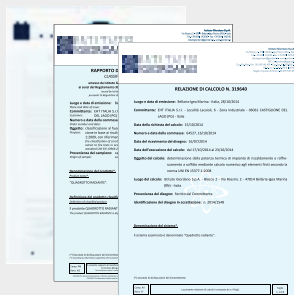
RELAZIONE DI CALCOLO N. 319040

Luogo e data di emissione: Bellaria-Igea Marina - Italia, 28/10/2014

Committente: EVE ITALIA S.r.l. - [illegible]

Data della richiesta del calcolo: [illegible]

Numero e data della commessa: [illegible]

Data del ricevimento del disegno: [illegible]

Data dell'esecuzione del calcolo: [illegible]

Oggetto del calcolo: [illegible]

Luogo del calcolo: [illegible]

Provenienza del disegno: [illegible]

Identificazione del disegno: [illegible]

Descrizione del disegno*:

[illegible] "Quadrotto radiante".

RAPPORTO DI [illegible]

CLASSIF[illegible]

Luogo e data di emissione: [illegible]

Committente: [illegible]

Data della richiesta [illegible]

Numero e data della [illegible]

Data del ricevimento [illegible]

Oggetto: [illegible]

Provenienza del campione: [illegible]

Identificazione del campione: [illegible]

Descrizione del campione*

"QUADROTTO RADIANTE"

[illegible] QUADROTTO RADIANTE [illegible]